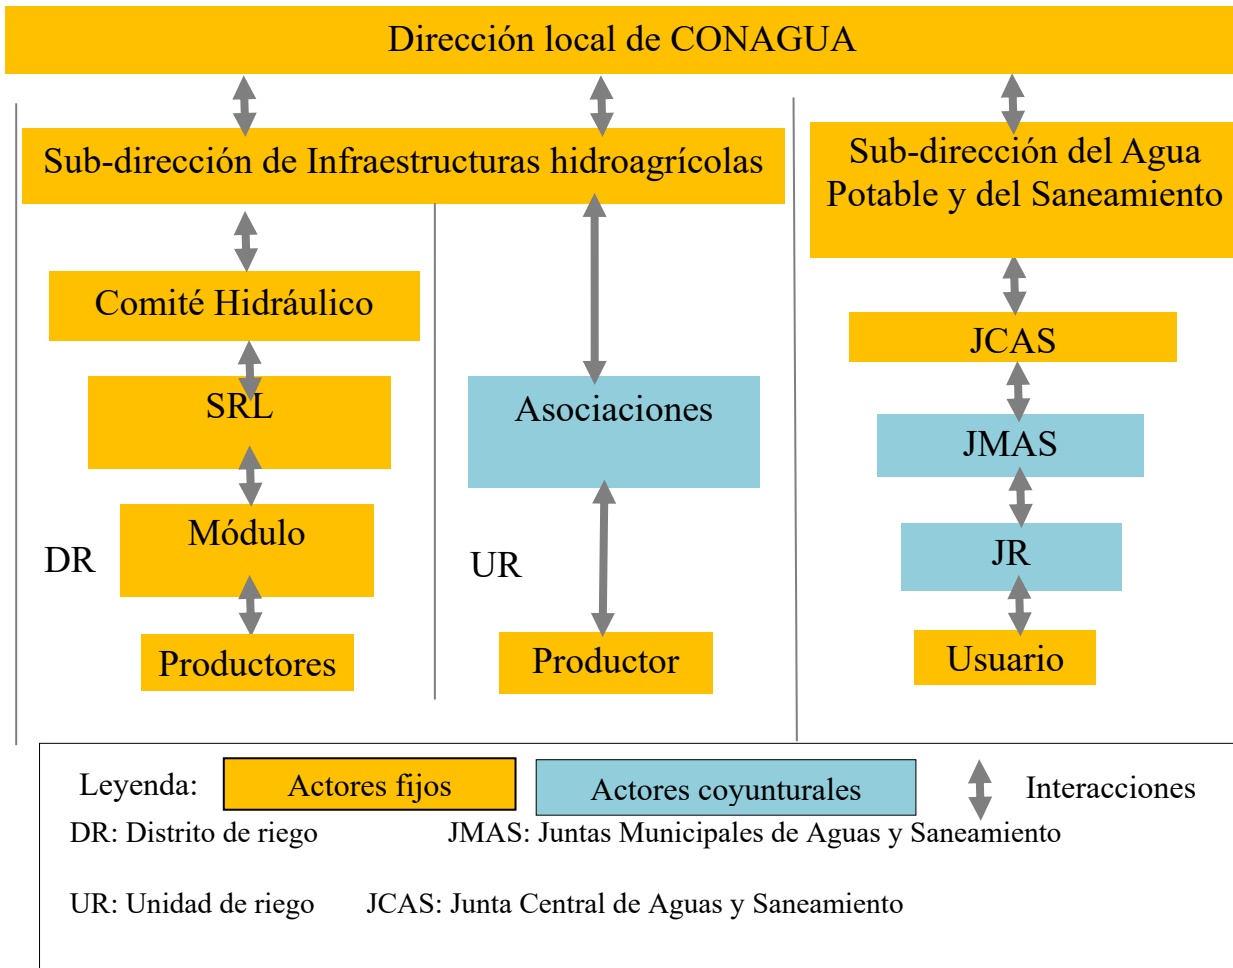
Dirección local de CONAGUA

Sub-dirección de Infraestructuras hidroagrícolas

Comité Hidráulico

SRL

DR

Módulo

Productores

Asociaciones

UR

Productor

Sub-dirección del Agua Potable y del Saneamiento

JCAS

JMAS

JR

Usuario

Leyenda: Actores fijos Actores coyunturales Interacciones

DR: Distrito de riego JMAS: Juntas Municipales de Aguas y Saneamiento

UR: Unidad de riego JCAS: Junta Central de Aguas y Saneamiento